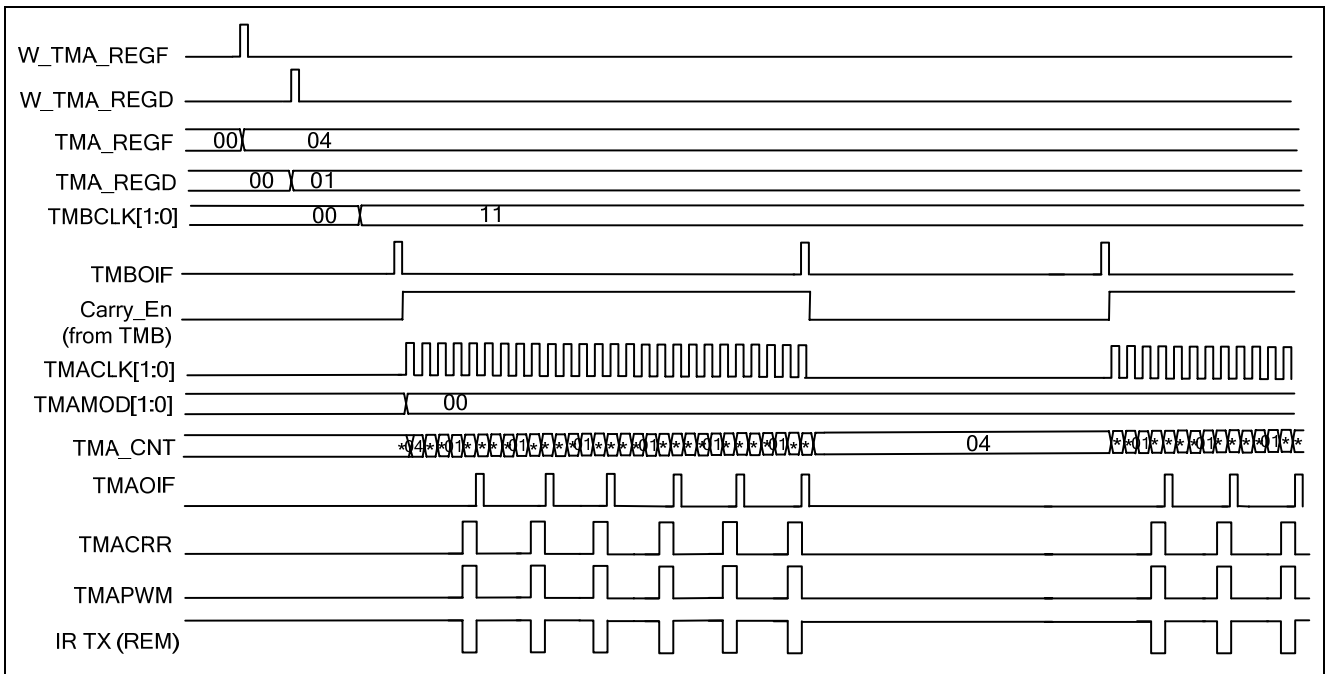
W_TMA_REGF
W_TMA_REGD
TMA_REGF 00 04
TMA_REGD 00 01
TMBCLK[1:0] 00 11
TMBOIF
Carry_En (from TMB)
TMACLK[1:0]
TMAMOD[1:0] 00
TMA_CNT *04** 01*** 01*** 01*** 01*** 01*** 01** 04 **01*** 01*** 01**
TMAOIF
TMACRR
TMAPWM
IR TX (REM)